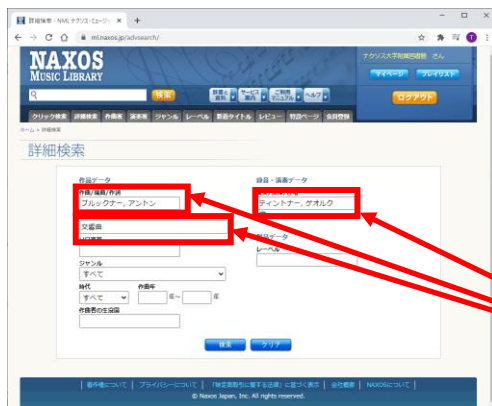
詳細検索 - NML ナクソス・ミュージック ×   +

ml.naxos.jp/advsearch/

NAXOS
MUSIC LIBRARY

ナクソス大学図書館様 さん

マイページ   プレイリスト

検索

ログアウト

ヘルプ

クリック検索  詳細検索  作曲家  演奏家  ジャンル  レーベル  動画タイトル  レビュー  特設ページ  会員登録

ホーム > 詳細検索

詳細検索

作品データ
作曲/編曲/作詞
ブルックナー, アントン

文響曲
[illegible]

ジャンル
すべて

時代
すべて

作曲年
年〜 年

作曲者の生没国

録音・演奏データ
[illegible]
ティントナー, ゲオルク

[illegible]データ
レーベル

検索   クリア

著作権について | プライバシーについて | 「特定商取引に関する法律」に基づく表示 | 会社概要 | NAXOSについて

© Naxos Japan, Inc. All rights reserved.